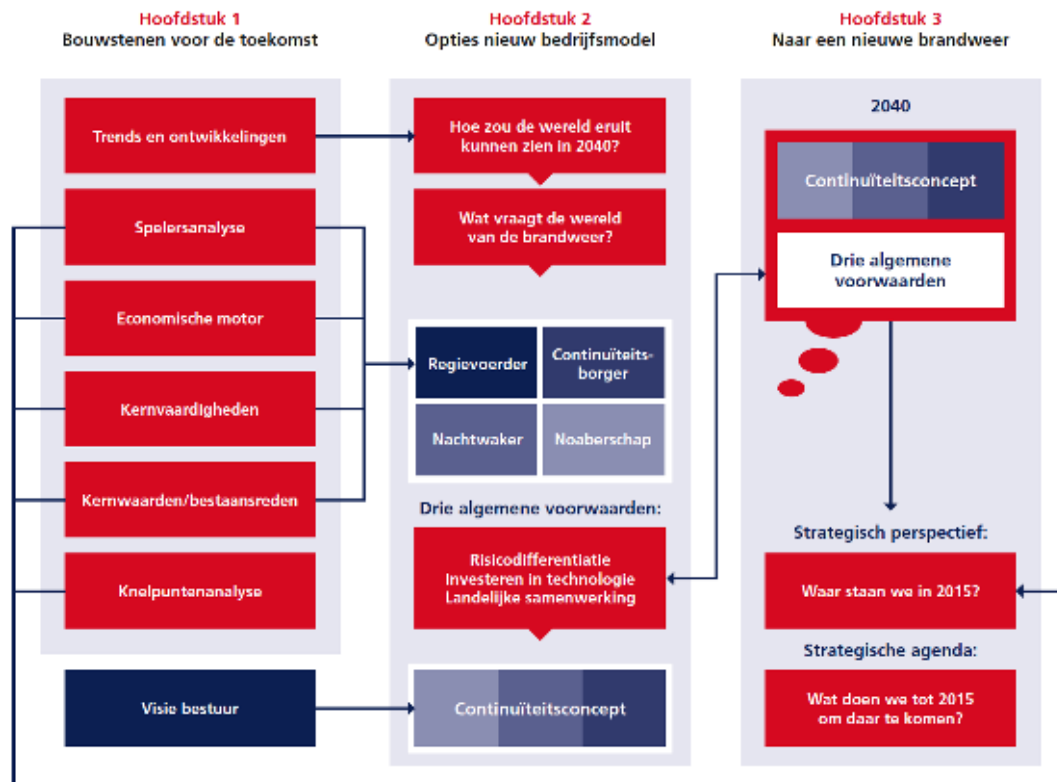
Hoofdstuk 1
Bouwstenen voor de toekomst

Trends en ontwikkelingen

Spelersanalyse

Economische motor

Kernvaardigheden

Kernwaarden/bestaansreden

Knelpuntenanalyse

Visie bestuur

Hoofdstuk 2
Opties nieuw bedrijfsmodel

Hoe zou de wereld eruit kunnen zien in 2040?

Wat vraagt de wereld van de brandweer?

Regievoerder

Continuïteits-borger

Nachtwaker

Noaberschap

Drie algemene voorwaarden:

Risicodifferentiatie
Investeren in technologie
Landelijke samenwerking

Continuïteitsconcept

Hoofdstuk 3
Naar een nieuwe brandweer

2040

Continuïteitsconcept

Drie algemene voorwaarden

Strategisch perspectief:

Waar staan we in 2015?

Strategische agenda:

Wat doen we tot 2015 om daar te komen?